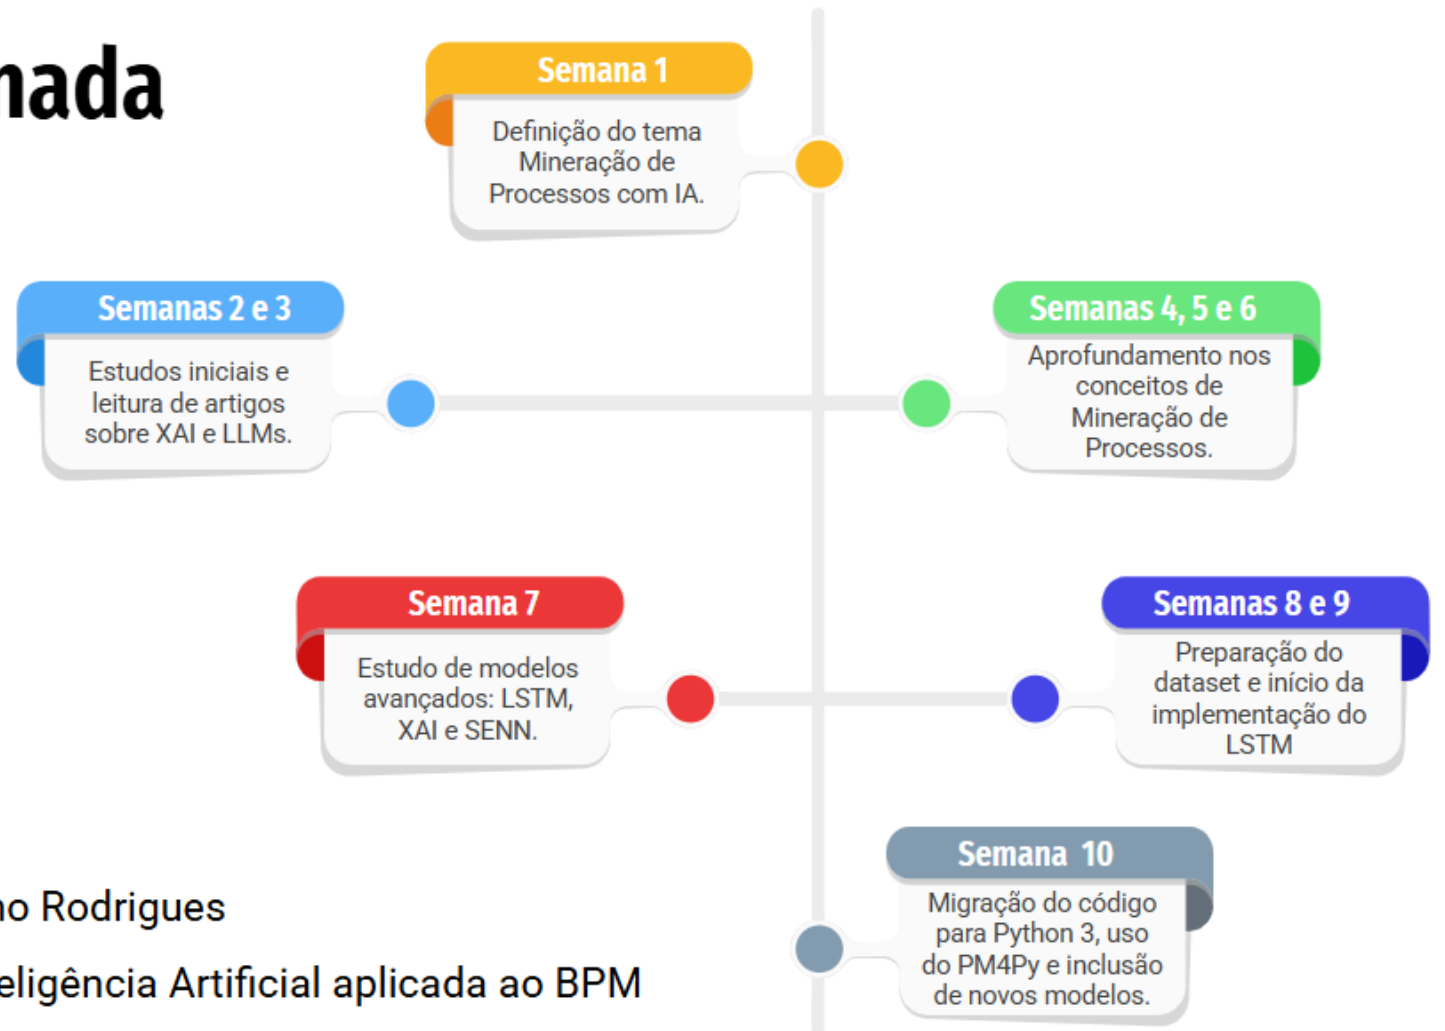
nada

Semana 1
Definição do tema Mineração de Processos com IA.

Semanas 2 e 3
Estudos iniciais e leitura de artigos sobre XAI e LLMs.

Semanas 4, 5 e 6
Aprofundamento nos conceitos de Mineração de Processos.

Semana 7
Estudo de modelos avançados: LSTM, XAI e SENN.

Semanas 8 e 9
Preparação do dataset e início da implementação do LSTM

Semana 10
Migração do código para Python 3, uso do PM4Py e inclusão de novos modelos.

no Rodrigues
eligência Artificial aplicada ao BPM